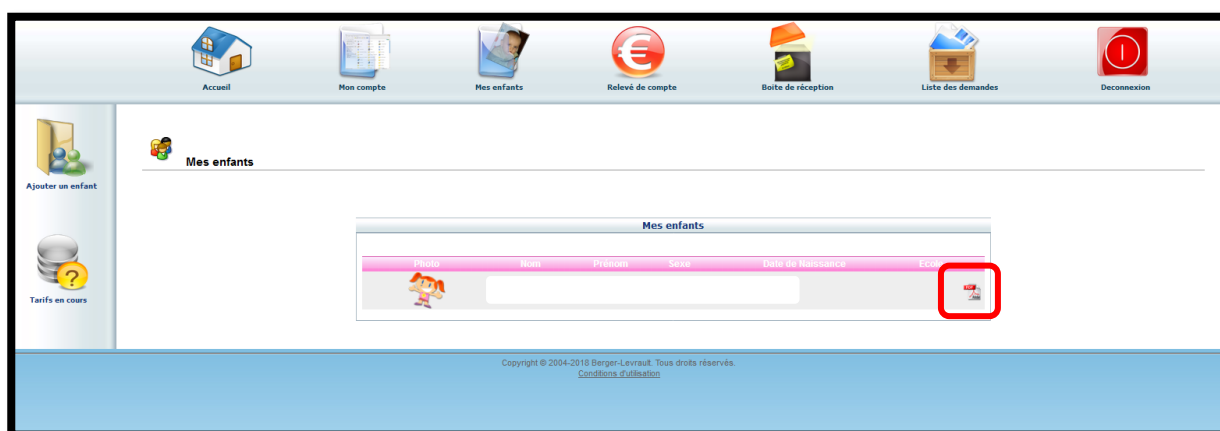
Accueil
Mon compte
Mes enfants
Relevé de compte
Boite de réception
Liste des demandes
Deconnexion

Ajouter un enfant

Tarifs en cours

Mes enfants

Mes enfants

| Photo | Nom | Prénom | Sexe | Date de Naissance | Ecole |
|---|---|---|---|---|---|
| | | | | | |

Copyright © 2004-2018 Berger-Levrault. Tous droits réservés.
Conditions d'utilisation